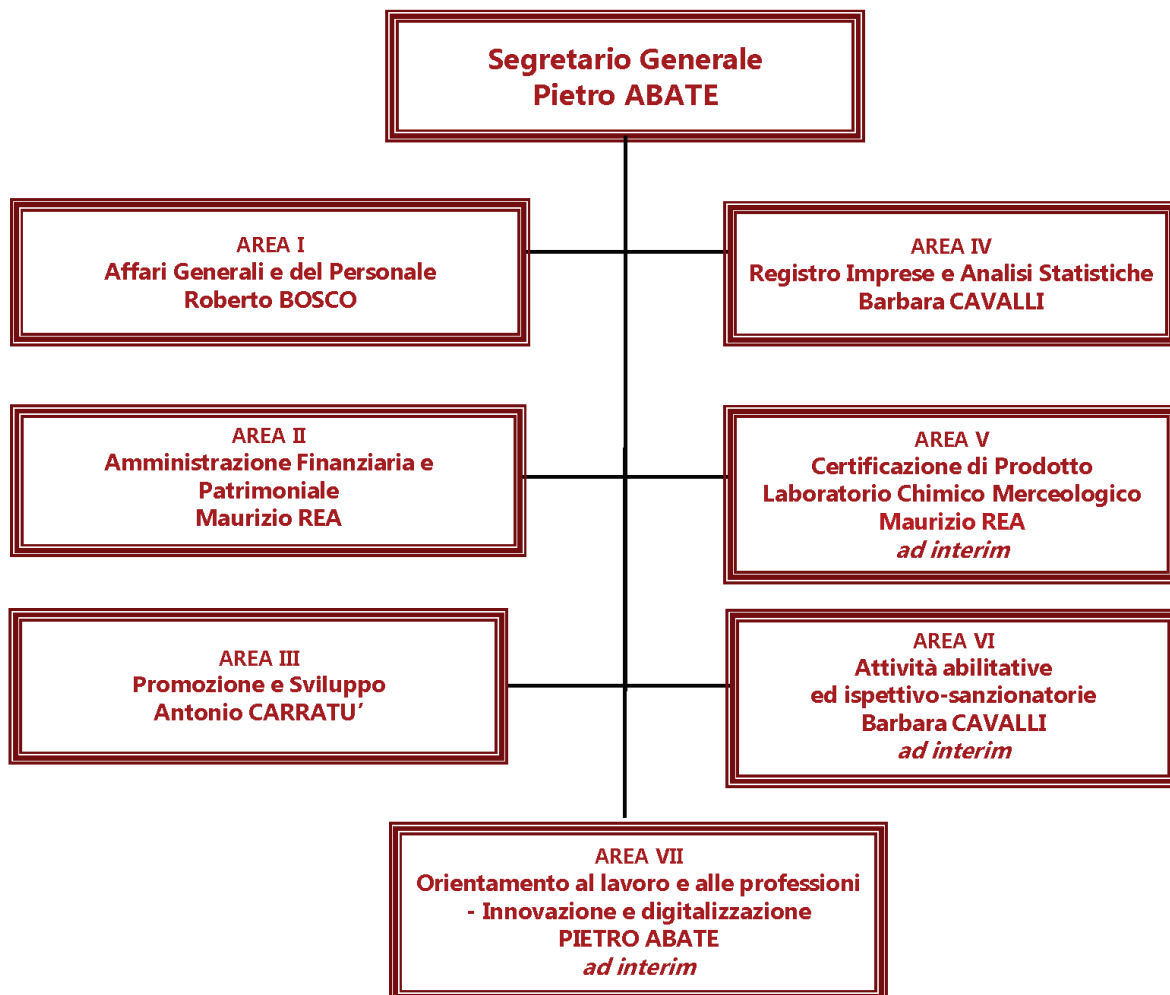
Segretario Generale
Pietro ABATE

AREA I
Affari Generali e del Personale
Roberto BOSCO

AREA IV
Registro Imprese e Analisi Statistiche
Barbara CAVALLI

AREA II
Amministrazione Finanziaria e Patrimoniale
Maurizio REA

AREA V
Certificazione di Prodotto
Laboratorio Chimico Merceologico
Maurizio REA
*ad interim*

AREA III
Promozione e Sviluppo
Antonio CARRATU'

AREA VI
Attività abilitative
ed ispettivo-sanzionatorie
Barbara CAVALLI
*ad interim*

AREA VII
Orientamento al lavoro e alle professioni
- Innovazione e digitalizzazione
PIETRO ABATE
*ad interim*